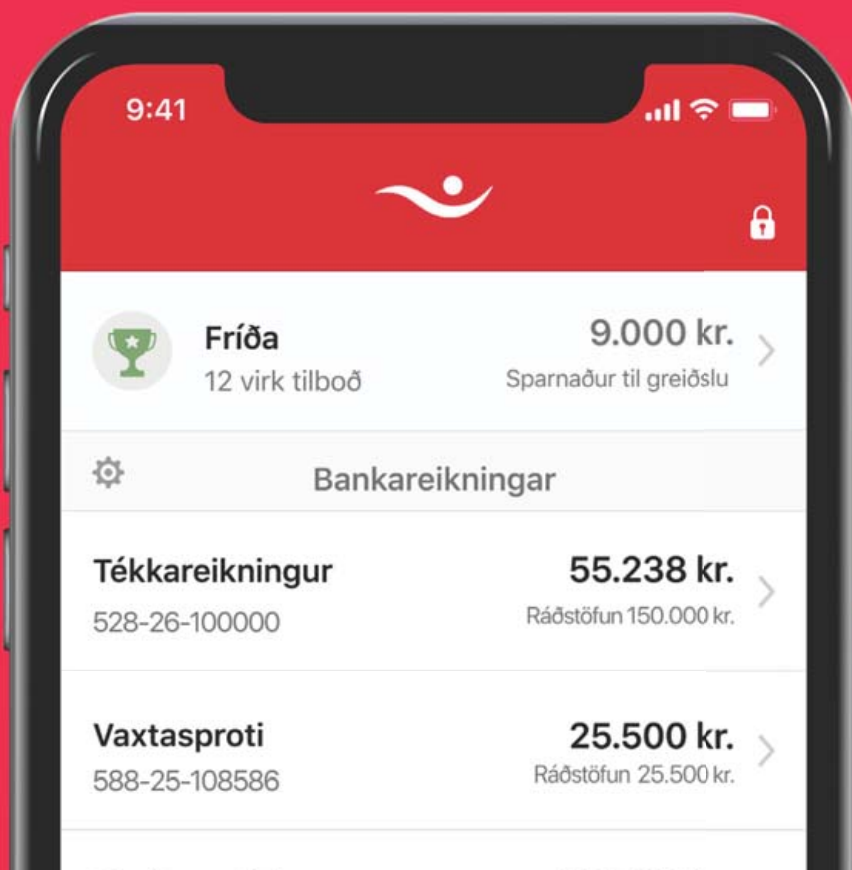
9:41

Fríða
12 virk tilboð

9.000 kr.
Sparnaður til greiðslu

Bankareikningar

Tékkareikningur
528-26-100000

55.238 kr.
Ráðstöfun 150.000 kr.

Vaxtasproti
588-25-108586

25.500 kr.
Ráðstöfun 25.500 kr.